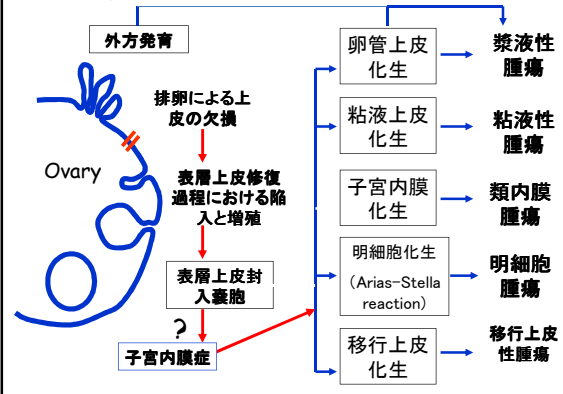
外方発育

Ovary

排卵による上皮の欠損

表層上皮修復過程における陥入と増殖

表層上皮封入嚢胞

?

子宮内膜症

卵管上皮化生

粘液上皮化生

子宮内膜化生

明細胞化生
(Arias-Stella reaction)

移行上皮化生

漿液性腫瘍

粘液性腫瘍

類内膜腫瘍

明細胞腫瘍

移行上皮性腫瘍